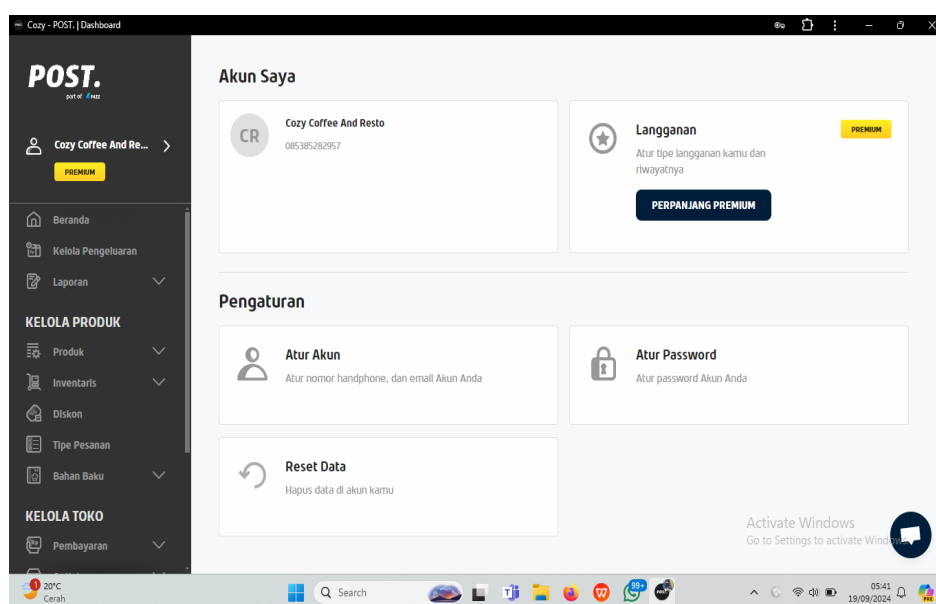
Cozy - POST. | Dashboard

POST.
part of PAZZ

Cozy Coffee And Re...
PREMIUM

Beranda
Kelola Pengeluaran
Laporan

KELOLA PRODUK
Produk
Inventaris
Diskon
Tipe Pesanan
Bahan Baku

KELOLA TOKO
Pembayaran

Akun Saya

CR
Cozy Coffee And Resto
085385282957

Langganan
PREMIUM
Atur tipe langganan kamu dan riwayatnya
PERPANJANG PREMIUM

Pengaturan

Atur Akun
Atur nomor handphone, dan email Akun Anda

Atur Password
Atur password Akun Anda

Reset Data
Hapus data di akun kamu

Activate Windows
Go to Settings to activate Windows.

1
20°C
Cerah
Search
99+
05:41
19/09/2024